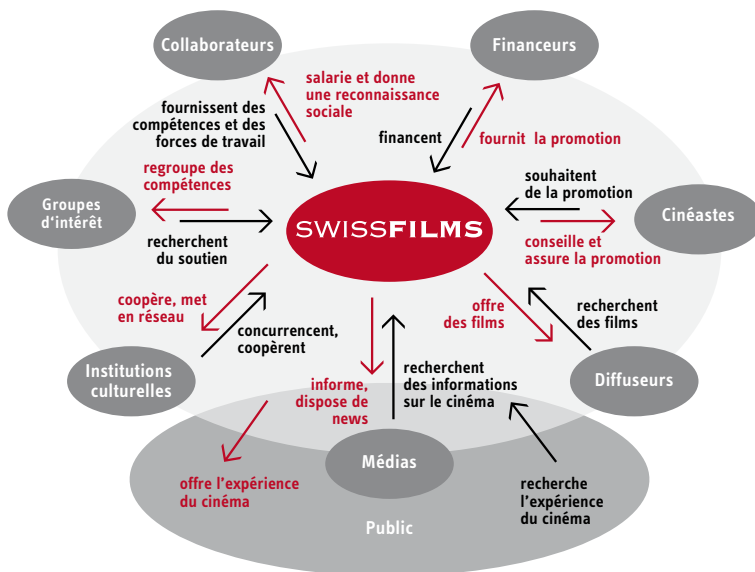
Collaborateurs

Financeurs

salarie et donne une reconnaissance sociale

fournissent des compétences et des forces de travail

financent

fournit la promotion

regroupe des compétences

souhaitent de la promotion

Groupes d'intérêt

SWISSFILMS

Cinéastes

recherchent du soutien

conseille et assure la promotion

coopère, met en réseau

offre des films

recherchent des films

concurrencent, coopèrent

Institutions culturelles

informe, dispose de news

recherchent des informations sur le cinéma

Diffuseurs

Médias

offre l'expérience du cinéma

recherche l'expérience du cinéma

Public